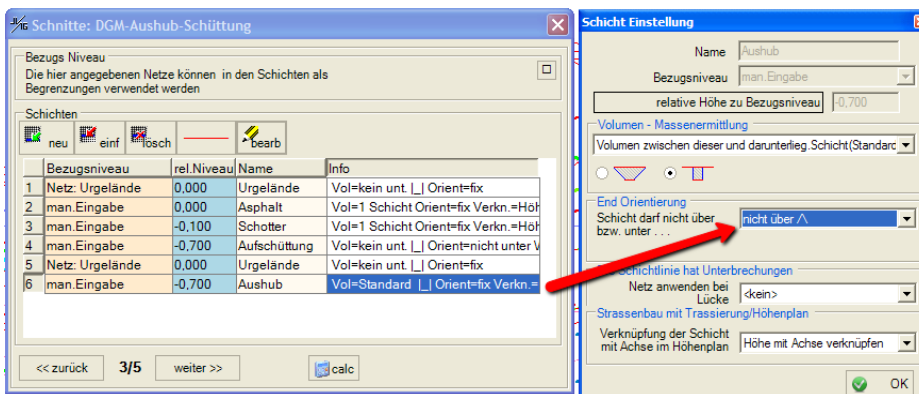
Schnitte: DGM-Aushub-Schüttung

Bezugs Niveau
Die hier angegebenen Netze können in den Schichten als Begrenzungen verwendet werden

Schichten
neu einf lösch bearb

| | Bezugsniveau | rel.Niveau | Name | Info |
|---|---|---|---|---|
| 1 | Netz: Urgelände | 0,000 | Urgelände | Vol=kein unt. \|_\| Orient=fix |
| 2 | man.Eingabe | 0,000 | Asphalt | Vol=1 Schicht Orient=fix Verkn.=Höh |
| 3 | man.Eingabe | -0,100 | Schotter | Vol=1 Schicht Orient=fix Verkn.=Höh |
| 4 | man.Eingabe | -0,700 | Aufschüttung | Vol=kein unt. \|_\| Orient=nicht unter V |
| 5 | Netz: Urgelände | 0,000 | Urgelände | Vol=kein unt. \|_\| Orient=fix |
| 6 | man.Eingabe | -0,700 | Aushub | Vol=Standard \|_\| Orient=fix Verkn.= |

<< zurück 3/5 weiter >> calc

Schicht Einstellung
Name Aushub
Bezugsniveau man.Eingabe
relative Höhe zu Bezugsniveau -0,700
Volumen - Massenermittlung
Volumen zwischen dieser und darunterlieg.Schicht(Standard
End Orientierung
Schicht darf nicht über bzw. unter . . .
nicht über /\
Schichtlinie hat Unterbrechungen
Netz anwenden bei Lücke
<kein>
Strassenbau mit Trassierung/Höhenplan
Verknüpfung der Schicht mit Achse im Höhenplan
Höhe mit Achse verknüpfen
OK